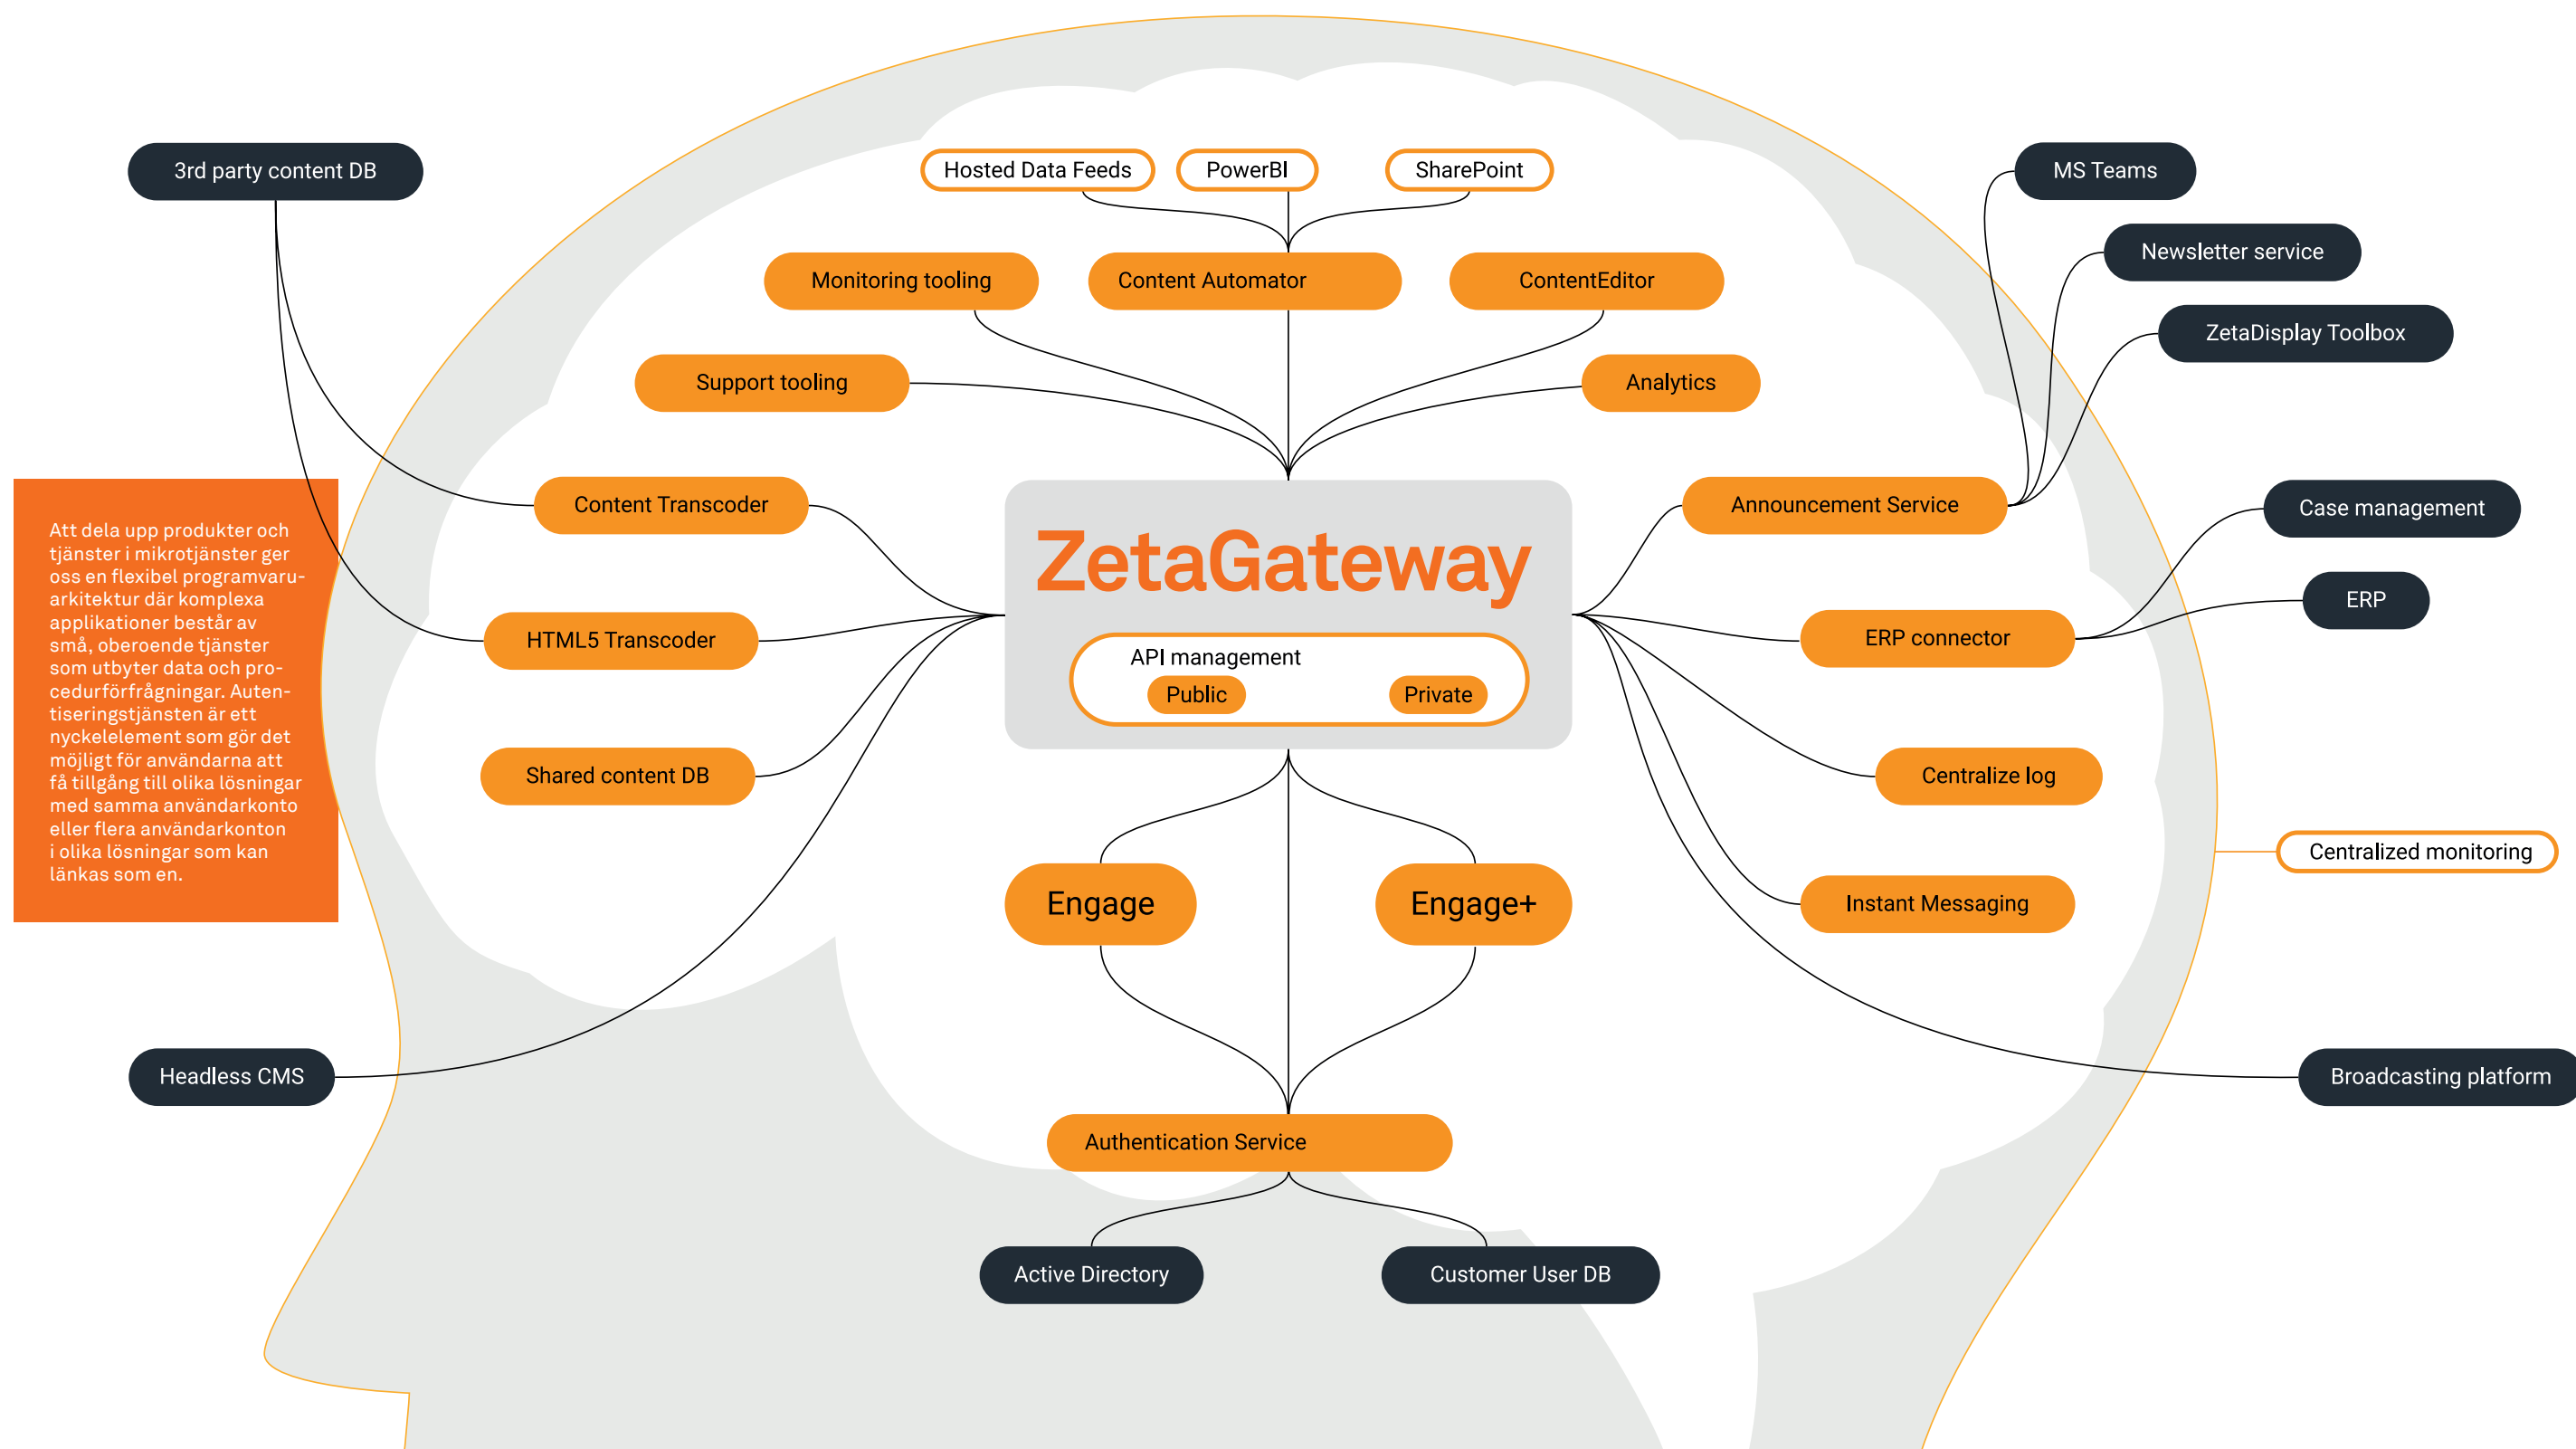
3rd party content DB

Hosted Data Feeds

PowerBI

SharePoint

MS Teams

Newsletter service

ZetaDisplay Toolbox

Monitoring tooling

Content Automator

ContentEditor

Support tooling

Analytics

Att dela upp produkter och tjänster i mikrotjänster ger oss en flexibel programvaruarkitektur där komplexa applikationer består av små, oberoende tjänster som utbyter data och procedurförfrågningar. Autentiseringstjänsten är ett nyckelelement som gör det möjligt för användarna att få tillgång till olika lösningar med samma användarkonto eller flera användarkonton i olika lösningar som kan länkas som en.

Content Transcoder

ZetaGateway

Announcement Service

Case management

ERP

HTML5 Transcoder

API management

Public

Private

ERP connector

Shared content DB

Centralize log

Centralized monitoring

Engage

Engage+

Instant Messaging

Headless CMS

Broadcasting platform

Authentication Service

Active Directory

Customer User DB